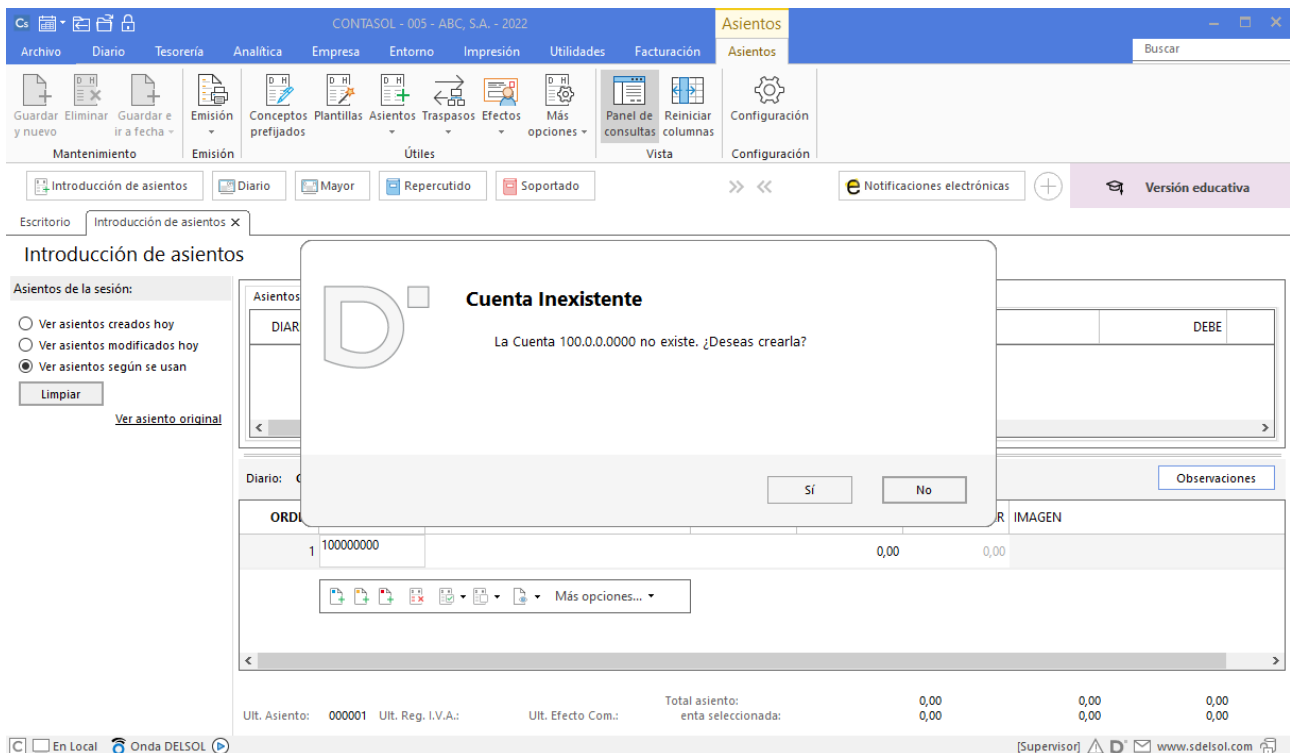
CONTASOL - 005 - ABC, S.A. - 2022

Asientos

Archivo Diario Tesorería Analítica Empresa Entorno Impresión Utilidades Facturación Asientos

Buscar

Guardar y nuevo Eliminar Guardar e ir a fecha Emisión Conceptos prefijados Plantillas Asientos Traspasos Efectos Más opciones Panel de consultas Reiniciar columnas Configuración

Mantenimiento Emisión Útiles Vista Configuración

Introducción de asientos Diario Mayor Repercutido Soportado

Notificaciones electrónicas

Versión educativa

Escritorio Introducción de asientos ×

Introducción de asientos

Asientos de la sesión:

Ver asientos creados hoy

Ver asientos modificados hoy

Ver asientos según se usan

Limpiar

Ver asiento original

Asientos

DIAR

DEBE

Cuenta Inexistente

La Cuenta 100.0.0.0000 no existe. ¿Deseas crearla?

Sí No

Diario: C

Observaciones

ORDE

R IMAGEN

1 100000000

0,00 0,00

Más opciones...

Ult. Asiento: 000001 Ult. Reg. I.V.A.: Ult. Efecto Com.: Total asiento: enta seleccionada:

0,00 0,00 0,00
0,00 0,00 0,00

En Local Onda DELSOL

[Supervisor] www.sdelsol.com